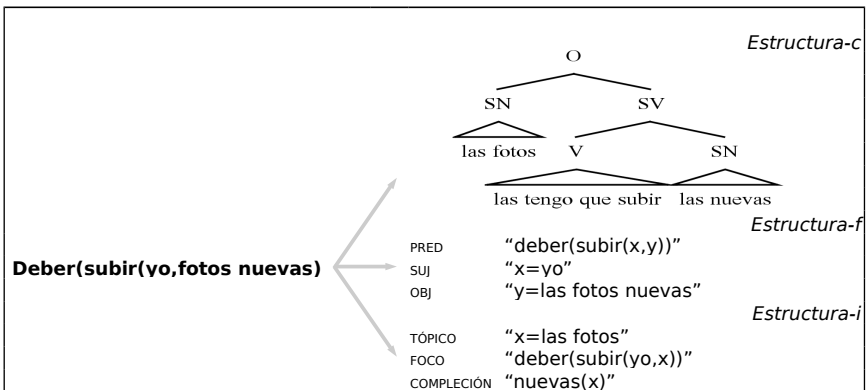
Estructura-c

O

SN

SV

las fotos

V

SN

las tengo que subir

las nuevas

Estructura-f

Deber(subir(yo,fotos nuevas)

PRED "deber(subir(x,y))"

SUJ "x=yo"

OBJ "y=las fotos nuevas"

Estructura-i

TÓPICO "x=las fotos"

FOCO "deber(subir(yo,x))"

COMPLECIÓN "nuevas(x)"